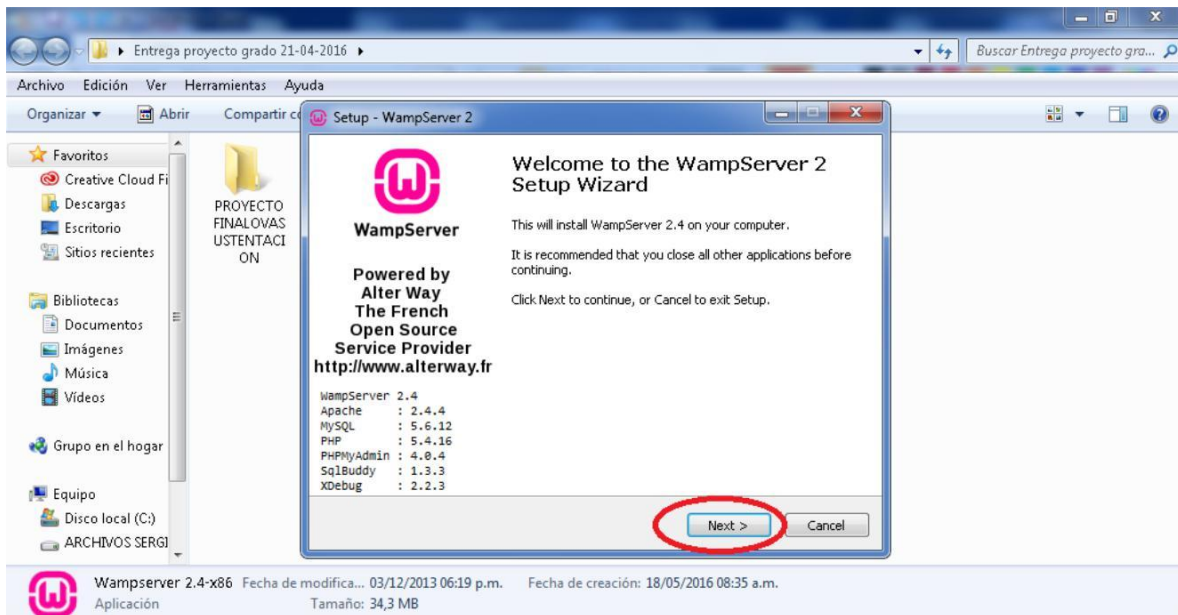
▸ Entrega proyecto grado 21-04-2016 ▸

Buscar Entrega proyecto gra...

Archivo Edición Ver Herramientas Ayuda

Organizar ▾ Abrir Compartir c

Favoritos
Creative Cloud Fi
Descargas
Escritorio
Sitios recientes

Bibliotecas
Documentos
Imágenes
Música
Vídeos

Grupo en el hogar

Equipo
Disco local (C:)
ARCHIVOS SERGI

PROYECTO FINALOVASUSTENTACION

Setup - WampServer 2

WampServer

Powered by
Alter Way
The French
Open Source
Service Provider
http://www.alterway.fr

WampServer 2.4
Apache : 2.4.4
MySQL : 5.6.12
PHP : 5.4.16
PHPMyAdmin : 4.0.4
SqlBuddy : 1.3.3
XDebug : 2.2.3

Welcome to the WampServer 2 Setup Wizard

This will install WampServer 2.4 on your computer.

It is recommended that you close all other applications before continuing.

Click Next to continue, or Cancel to exit Setup.

Next > Cancel

Wampserver 2.4-x86 Fecha de modifica... 03/12/2013 06:19 p.m. Fecha de creación: 18/05/2016 08:35 a.m.
Aplicación Tamaño: 34,3 MB